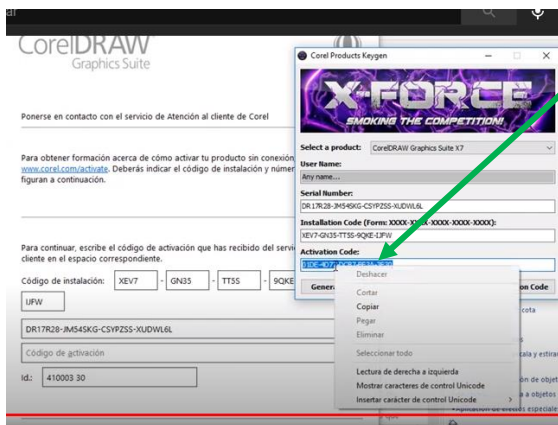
ar

CorelDRAW Graphics Suite

Ponerse en contacto con el servicio de Atención al cliente de Corel

Para obtener formación acerca de cómo activar tu producto sin conexión www.corel.com/activate. Deberás indicar el código de instalación y númer figuran a continuación.

Para continuar, escribe el código de activación que has recibido del servic cliente en el espacio correspondiente.

Código de instalación: XEV7 - GN35 - TTSS - 9QKE

IJFW

DR17R28-JM54SKG-CSYPZSS-XUDWL6L

Código de activación

Id.: 410003 30

Corel Products Keygen

X-FORCE
SMOKING THE COMPETITION!

Select a product: CorelDRAW Graphics Suite X7

User Name:
Any name...

Serial Number:
DR17R28-JM54SKG-CSYPZSS-XUDWL6L

Installation Code (Form: XXXX-XXXX-XXXX-XXXX-XXXX):
XEV7-GN35-TTSS-9QKE-IJFW

Activation Code:
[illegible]

Genera

on Code

Deshacer
Cortar
Copiar
Pegar
Eliminar
Seleccionar todo
Lectura de derecha a izquierda
Mostrar caracteres de control Unicode
Insertar carácter de control Unicode

cota
ala y estira
ón de objet
a objetos
Aplicación de efectos especiale